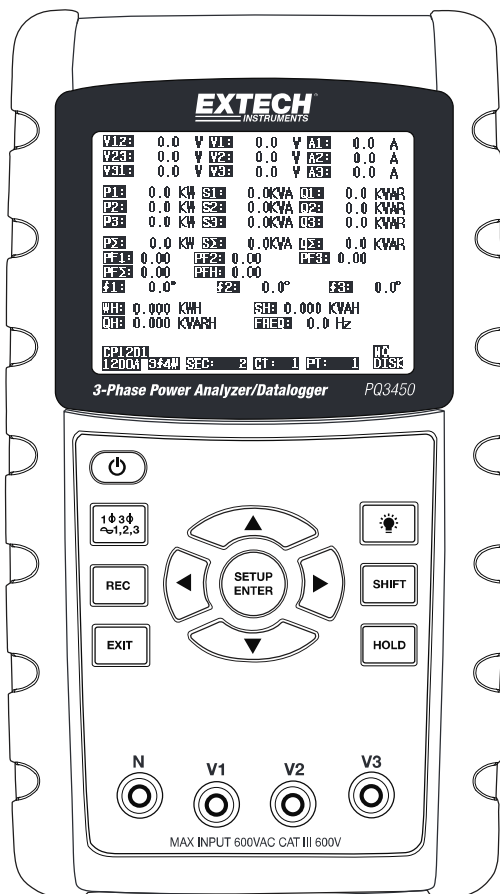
EXTECH
INSTRUMENTS

V12: 0.0 V V1: 0.0 V A1: 0.0 A
V23: 0.0 V V2: 0.0 V A2: 0.0 A
V31: 0.0 V V3: 0.0 V A3: 0.0 A

P1: 0.0 KW S1: 0.0KVA Q1: 0.0 KVAR
P2: 0.0 KW S2: 0.0KVA Q2: 0.0 KVAR
P3: 0.0 KW S3: 0.0KVA Q3: 0.0 KVAR

PΣ: 0.0 KW SΣ: 0.0KVA QΣ: 0.0 KVAR
PF1: 0.00 PF2: 0.00 PF3: 0.00
PFΣ: 0.00 PFH: 0.00
ϕ1: 0.0° ϕ2: 0.0° ϕ3: 0.0°

WH: 0.000 KWH SH: 0.000 KVAH
QH: 0.000 KVARH FREQ: 0.0 Hz

CP1201
1200A 3ϕ4W SEC: 2 CT: 1 PT: 1 NO DISK

3-Phase Power Analyzer/Datalogger PQ3450

1ϕ 3ϕ
~1,2,3

REC

SETUP
ENTER

SHIFT

EXIT

HOLD

N V1 V2 V3

MAX INPUT 600VAC CAT III 600V